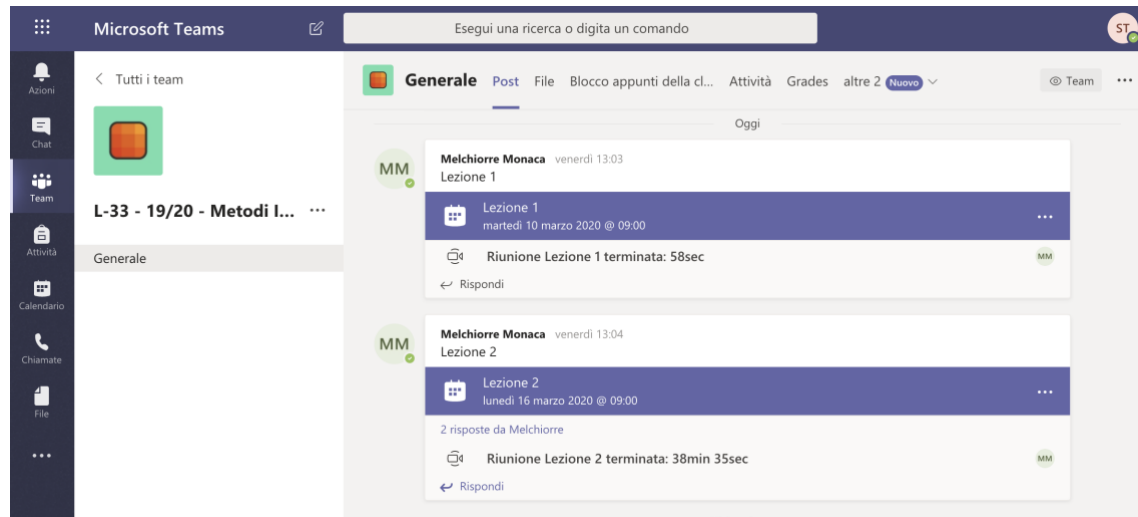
Microsoft Teams

Esegui una ricerca o digita un comando

ST

Azioni
Chat
Team
Attività
Calendario
Chiamate
File
...

< Tutti i team

L-33 - 19/20 - Metodi I... ···

Generale

Generale Post File Blocco appunti della cl... Attività Grades altre 2 Nuovo

Team ···

Oggi

MM
Melchiorre Monaca venerdì 13:03
Lezione 1

Lezione 1
martedì 10 marzo 2020 @ 09:00
···

Riunione Lezione 1 terminata: 58sec
MM

Rispondi

MM
Melchiorre Monaca venerdì 13:04
Lezione 2

Lezione 2
lunedì 16 marzo 2020 @ 09:00
···

2 risposte da Melchiorre

Riunione Lezione 2 terminata: 38min 35sec
MM

Rispondi